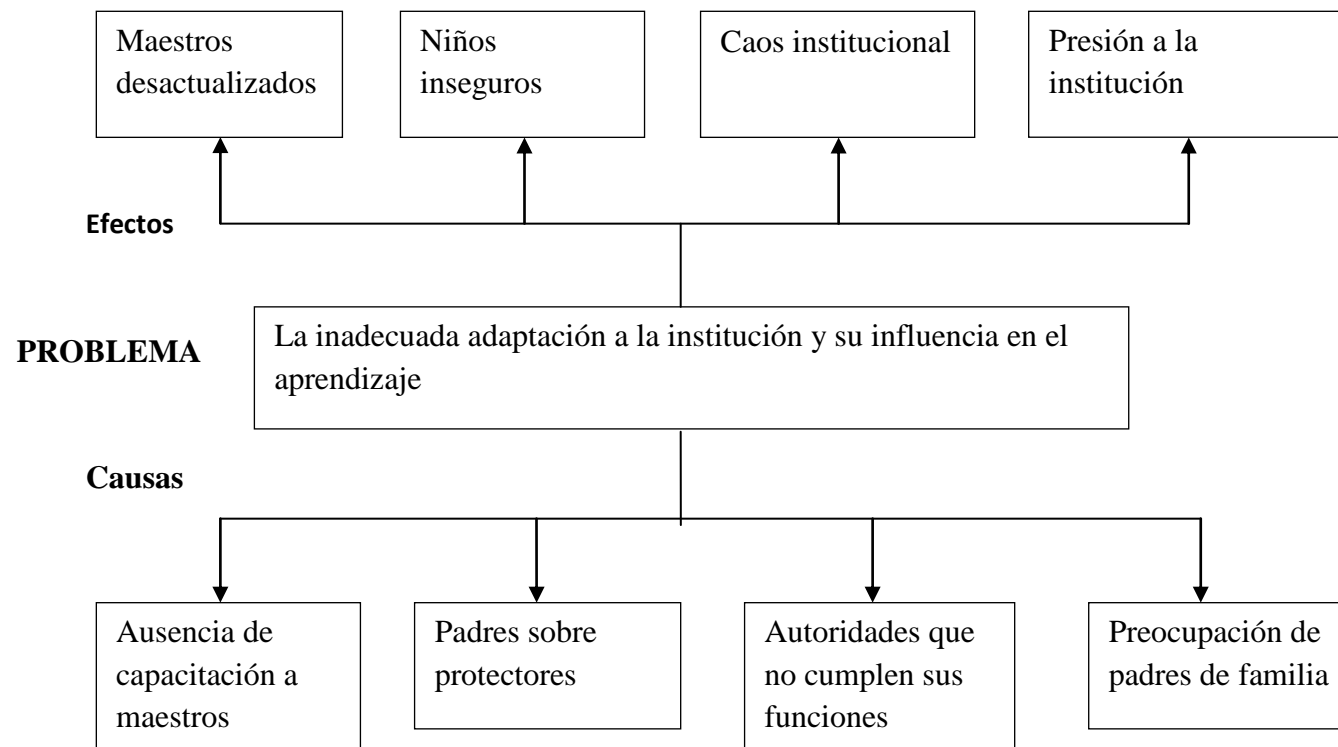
Maestros desactualizados

Niños inseguros

Caos institucional

Presión a la institución

Efectos

PROBLEMA

La inadecuada adaptación a la institución y su influencia en el aprendizaje

Causas

Ausencia de capacitación a maestros

Padres sobre protectores

Autoridades que no cumplen sus funciones

Preocupación de padres de familia